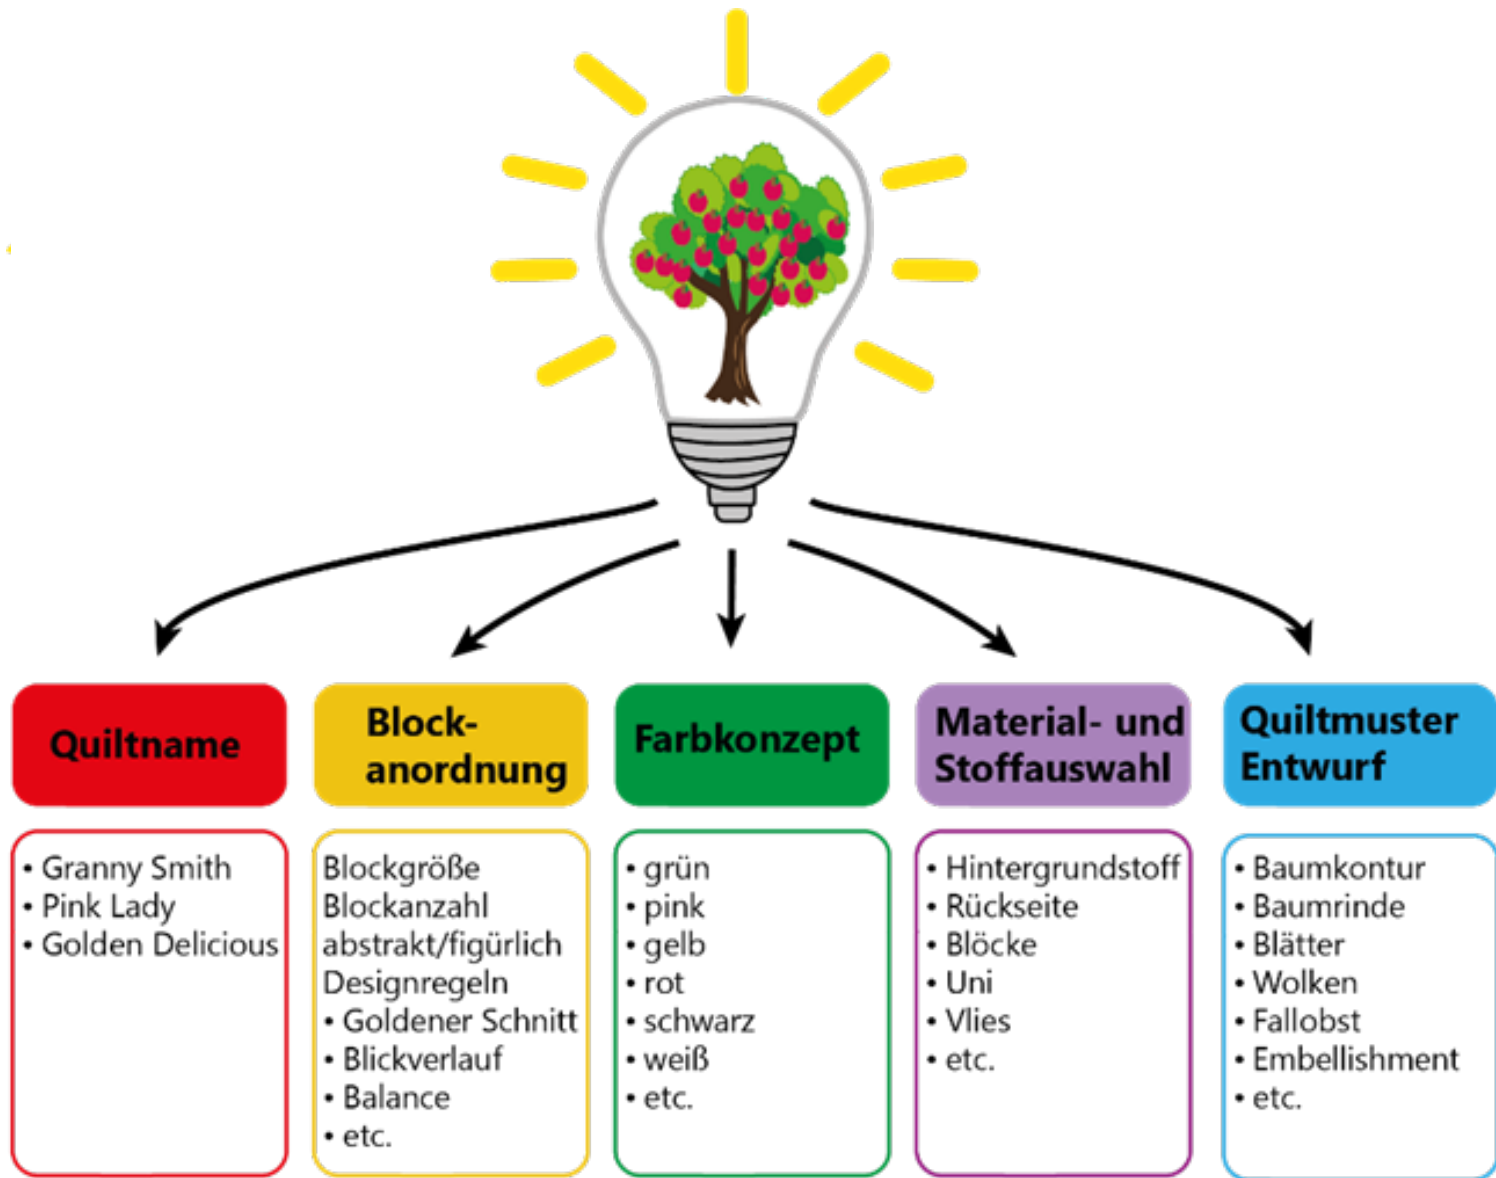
Quiltname

• Granny Smith
• Pink Lady
• Golden Delicious

Blockanordnung

Blockgröße
Blockanzahl
abstrakt/figürlich
Designregeln
• Goldener Schnitt
• Blickverlauf
• Balance
• etc.

Farbkonzept

• grün
• pink
• gelb
• rot
• schwarz
• weiß
• etc.

Material- und Stoffauswahl

• Hintergrundstoff
• Rückseite
• Blöcke
• Uni
• Vlies
• etc.

Quiltmuster Entwurf

• Baumkontur
• Baumrinde
• Blätter
• Wolken
• Fallobst
• Embellishment
• etc.